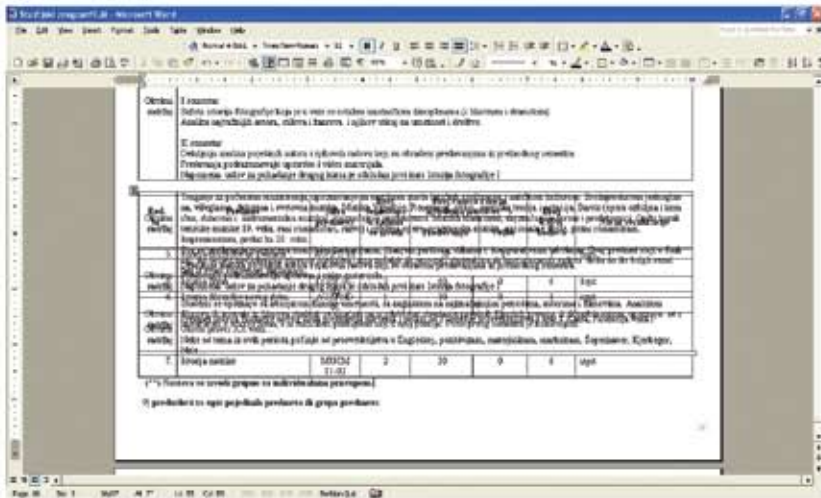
Microsoft Word

File Edit View Insert Format Tools Table Window Help

Obvezni sadržaj | I. semestar: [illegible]

II. semestar: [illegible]

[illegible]

| 7. | Izvedba nastave | MEKM 21-02 | 2 | 30 | 0 | 0 | ispit |
|---|---|---|---|---|---|---|---|

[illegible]

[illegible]